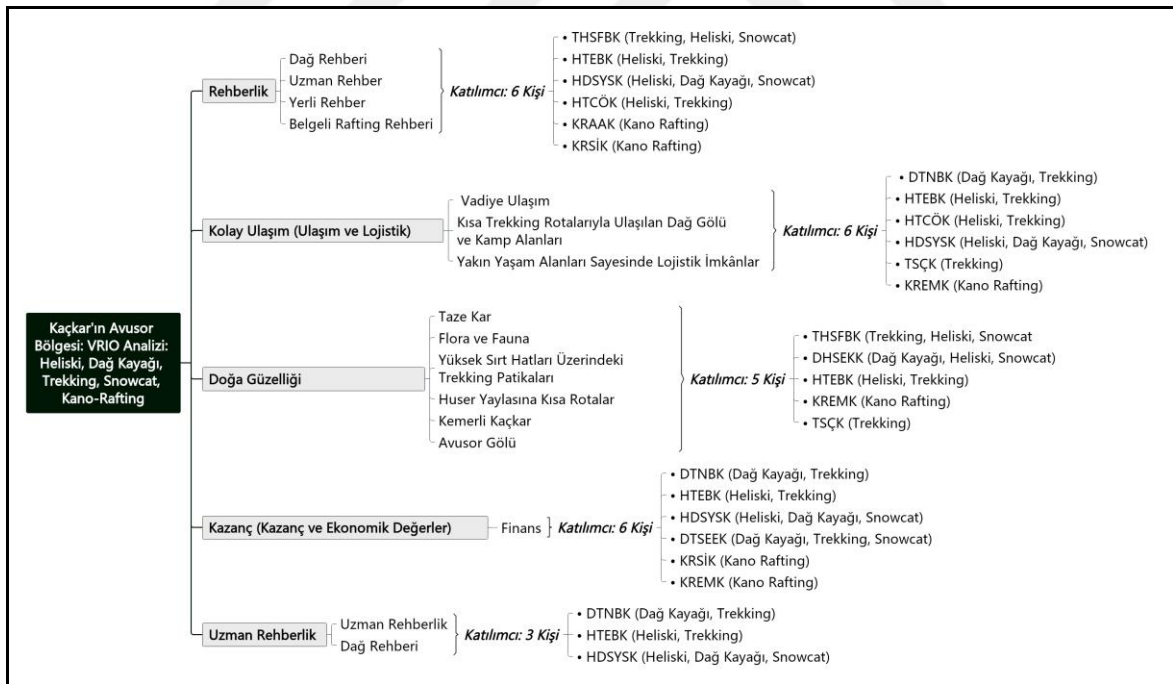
Kaçkar'ın Avusor Bölgesi: VRIO Analizi: Heliski, Dağ Kayağı, Trekking, Snowcat, Kano-Rafting

Rehberlik
Dağ Rehberi
Uzman Rehber
Yerli Rehber
Belgeli Rafting Rehberi
Katılımcı: 6 Kişi
• THSFBK (Trekking, Heliski, Snowcat)
• HTEBK (Heliski, Trekking)
• HDSYSK (Heliski, Dağ Kayağı, Snowcat)
• HTCÖK (Heliski, Trekking)
• KRAAK (Kano Rafting)
• KRSİK (Kano Rafting)

Kolay Ulaşım (Ulaşım ve Lojistik)
Vadiye Ulaşım
Kısa Trekking Rotalarıyla Ulaşılan Dağ Gölü ve Kamp Alanları
Yakın Yaşam Alanları Sayesinde Lojistik İmkânlar
Katılımcı: 6 Kişi
• DTNBK (Dağ Kayağı, Trekking)
• HTEBK (Heliski, Trekking)
• HTCÖK (Heliski, Trekking)
• HDSYSK (Heliski, Dağ Kayağı, Snowcat)
• TSÇK (Trekking)
• KREMK (Kano Rafting)

Doğa Güzelliği
Taze Kar
Flora ve Fauna
Yüksek Sırt Hatları Üzerindeki Trekking Patikaları
Huser Yaylasına Kısa Rotalar
Kemerli Kaçkar
Avusor Gölü
Katılımcı: 5 Kişi
• THSFBK (Trekking, Heliski, Snowcat
• DHSEKK (Dağ Kayağı, Heliski, Snowcat)
• HTEBK (Heliski, Trekking)
• KREMK (Kano Rafting)
• TSÇK (Trekking)

Kazanç (Kazanç ve Ekonomik Değerler)
Finans
Katılımcı: 6 Kişi
• DTNBK (Dağ Kayağı, Trekking)
• HTEBK (Heliski, Trekking)
• HDSYSK (Heliski, Dağ Kayağı, Snowcat)
• DTSEEK (Dağ Kayağı, Trekking, Snowcat)
• KRSİK (Kano Rafting)
• KREMK (Kano Rafting)

Uzman Rehberlik
Uzman Rehberlik
Dağ Rehberi
Katılımcı: 3 Kişi
• DTNBK (Dağ Kayağı, Trekking)
• HTEBK (Heliski, Trekking)
• HDSYSK (Heliski, Dağ Kayağı, Snowcat)